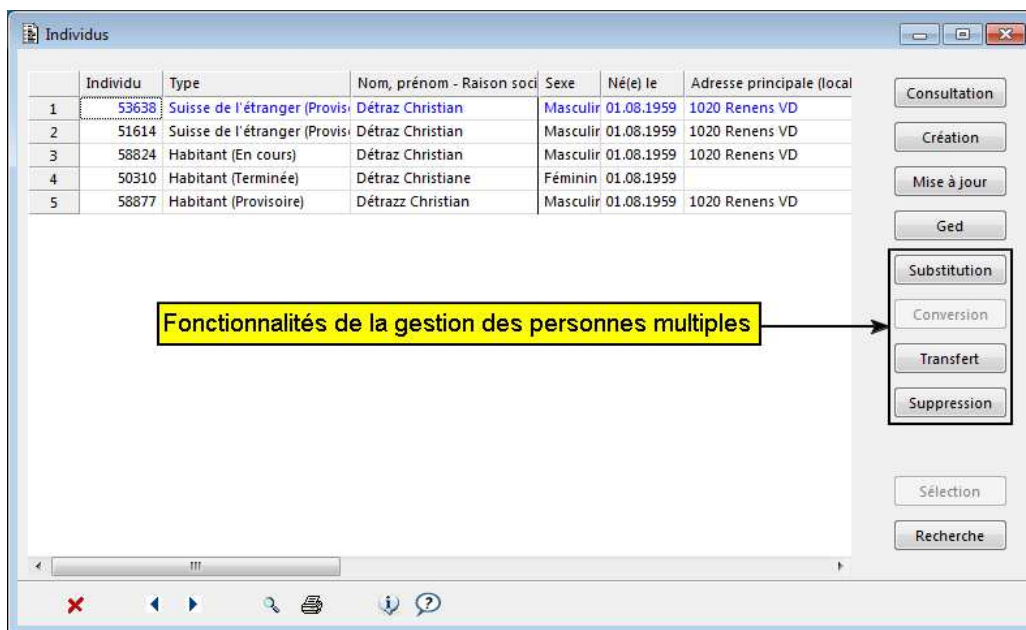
Individus

| | Individu | Type | Nom, prénom - Raison soci | Sexe | Né(e) le | Adresse principale (local |
|---|---|---|---|---|---|---|
| 1 | 53638 | Suisse de l'étranger (Provis | Détraz Christian | Masculir | 01.08.1959 | 1020 Renens VD |
| 2 | 51614 | Suisse de l'étranger (Provis | Détraz Christian | Masculir | 01.08.1959 | 1020 Renens VD |
| 3 | 58824 | Habitant (En cours) | Détraz Christian | Masculir | 01.08.1959 | 1020 Renens VD |
| 4 | 50310 | Habitant (Terminée) | Détraz Christiane | Féminin | 01.08.1959 | |
| 5 | 58877 | Habitant (Provisoire) | Détrazz Christian | Masculir | 01.08.1959 | 1020 Renens VD |

Consultation
Création
Mise à jour
Ged
Substitution
Conversion
Transfert
Suppression

Fonctionnalités de la gestion des personnes multiples

Sélection
Recherche